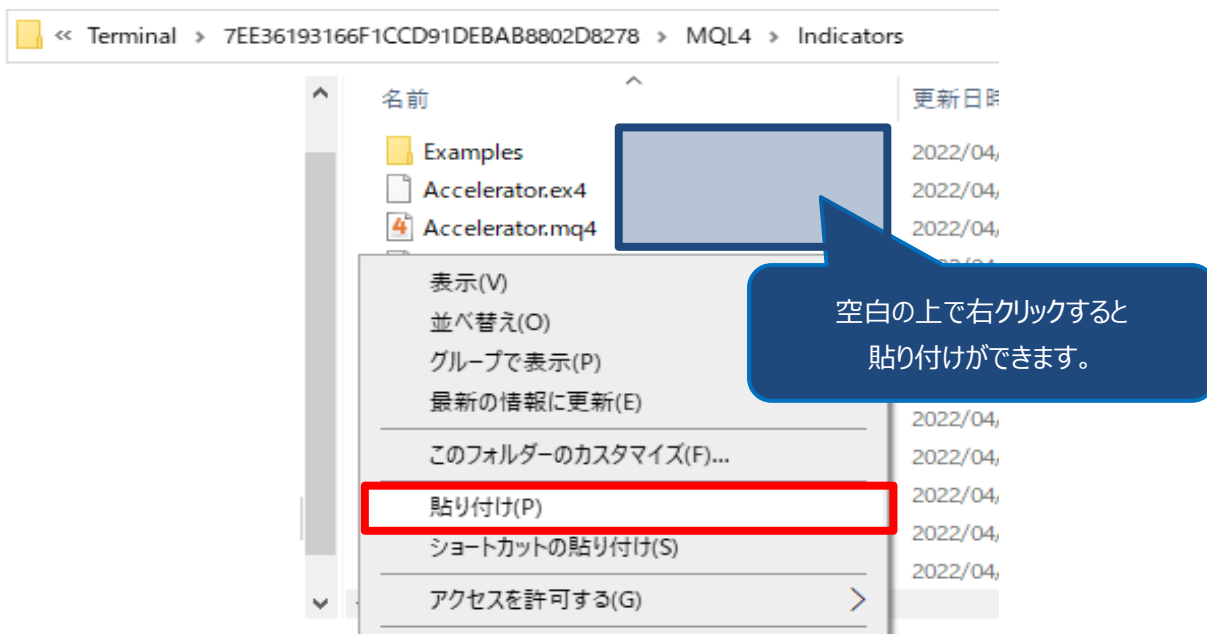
« Terminal › 7EE36193166F1CCD91DEBAB8802D8278 › MQL4 › Indicators

名前

更新日時

Examples
Accelerator.ex4
Accelerator.mq4

2022/04/
2022/04/
2022/04/

表示(V)
並べ替え(O)
グループで表示(P)
最新の情報に更新(E)
このフォルダーのカスタマイズ(F)...
貼り付け(P)
ショートカットの貼り付け(S)
アクセスを許可する(G)

空白の上で右クリックすると
貼り付けができます。

2022/04/
2022/04/
2022/04/
2022/04/
2022/04/